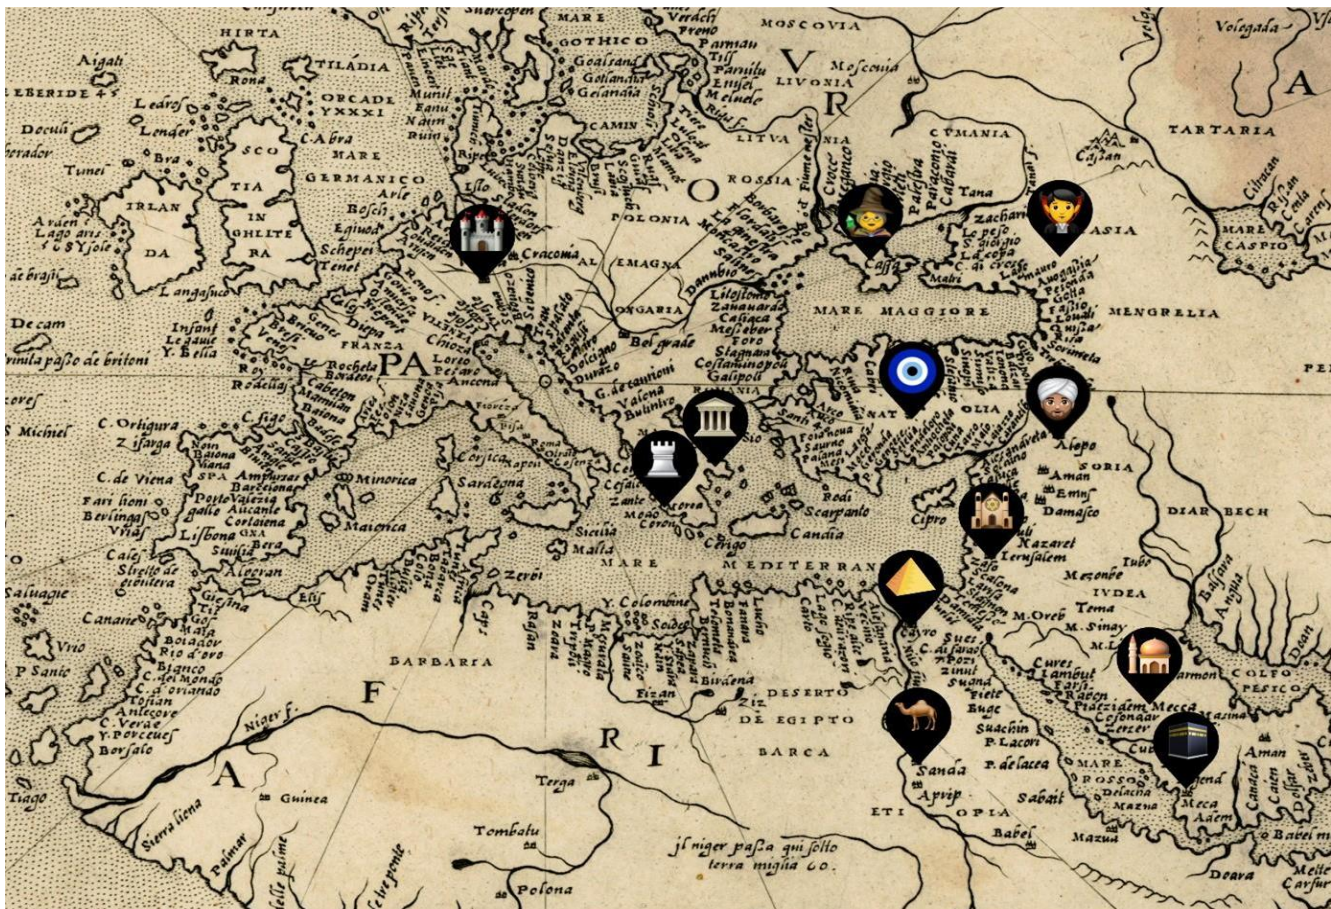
HIRTA
MARE GOTHICO
MOSCOVIA
Volegada
A
Aigati
TILADIA
Rona
ORCADE YXXXI
EBERIDE
Ledros
Lender
Decuil
Tunei
SCO TIA
IN GHILTE RA
IRLAN DA
MARE GERMANICO
Goalsand
Gotlandia
Gelandia
CAMIN
Pernau
Livonia
Moscouia
V
R
LITVA
CVMANIA
TARTARIA
ROSSIA
O
POLONIA
ALEMAGNA
Cracomia
Tana
Caffa
Zachari
ASIA
MARE CASPIO
MARE MAGGIORE
MENGRELIA
ONGARIA
Bel grade
Dambio
Decam
Infant
Langasuc
FRANZA
PA
Ancona
Durazo
Costantinopoli
Galipoli
NAT
OLIA
Aleppo
SORIA
Aman
Emns
Damasco
DIAR BECH
C. Origura
C. de Viena
Minorica
Maiorica
Sardegna
Corsica
Sicilia
Malta
Zante
Corone
Cerigo
Rodi
Scarpanto
Candia
Cipro
Nazaret
Ierusalem
IVDEA
M. Oreb
M. Sinay
MARE MEDITERRAN
Lisbona
Seuilla
Canarie
BARBARIA
F
R
I
A
Niger f.
Guinea
Terga
Tombutu
DESERTO DE EGIPTO
BARCA
Cairo
Suez
Sanda
Asuip
ETI OPIA
Babel
Meca
Aden
MARE ROSSO
jl niger passa qui sotto terra miglia 60.
Polona
Sierra liena
Palmar
Tiago